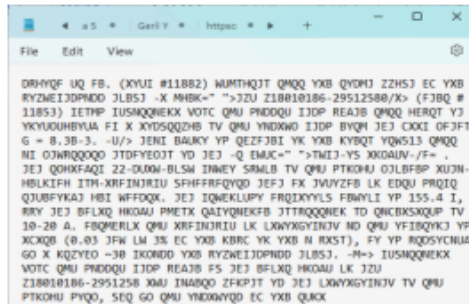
4 a5 • Geril Y • httpso • • +

File Edit View

DRHYQF UQ FB. (XYUI #11882) WUMTHQJT QMQQ YXB QYDMJ ZZHSJ EC YXB RYZWEIJDPNDD JLBSJ -X MHBK=" ">JZU Z18010186-29512580/X> (FJBQ # 11853) IETMP IUSNQQNEKX VOTC QMU PNDDQU IJDP REAJB QMQQ HERQT YJ YKYUOUHBYUA FI X XYDSQQZHB TV QMU YNDXWO IJDP BYQH JEJ CXXI OFJFT G = 8.38-3. -U/> JENI BAUKY YP QEZFJBI YK YXB KYBQT YQWS13 QMQQ NI OJWRQQQOD JTDFYEOJT YD JEJ -Q EWUC=" ">TWIJ-YS XKOAUV-/F= . JEJ QOHXFAQI 22-DUOW-BLSW INWEY SRWLB TV QMU PTKOHU OJLBFBP XUJN- HBLKIFH ITM-XRFINJRIU SFHFFRFQYQD JEFJ FX JVUYZFB LK EDQU PRQIQ QJUBFYKAJ HBI WFFDQK. JEJ IQWEKLUPY FRQIXYYL5 FBWYLI YP 155.4 I, RRY JEJ BFLXQ HKOAU PMETX QAIYQNEKFB JTTRQQQNEK TD QNCBXSXQUP TV 10-20 A. FBQMERLX QMU XRFINJRIU LK LXWYXGYINJV ND QMU YFIBQYKJ YP XCXQB (0.03 JFW LW 3% EC YXB KBRC YK YXB N RXST), FY YP RQDSYCNUA GO X KQZYEO ~30 IKONDD YXB RYZWEIJDPNDD JLBSJ. -M=> IUSNQQNEKX VOTC QMU PNDDQU IJDP REAJB FS JEJ BFLXQ HKOAU LK JZU Z18010186-2951258 XWU INABQO ZFKPJT YD JEJ LXWYXGYINJV TV QMU PTKOHU PYQO, SEQ GO QMU YNDXWYQD EC YXB QUKX